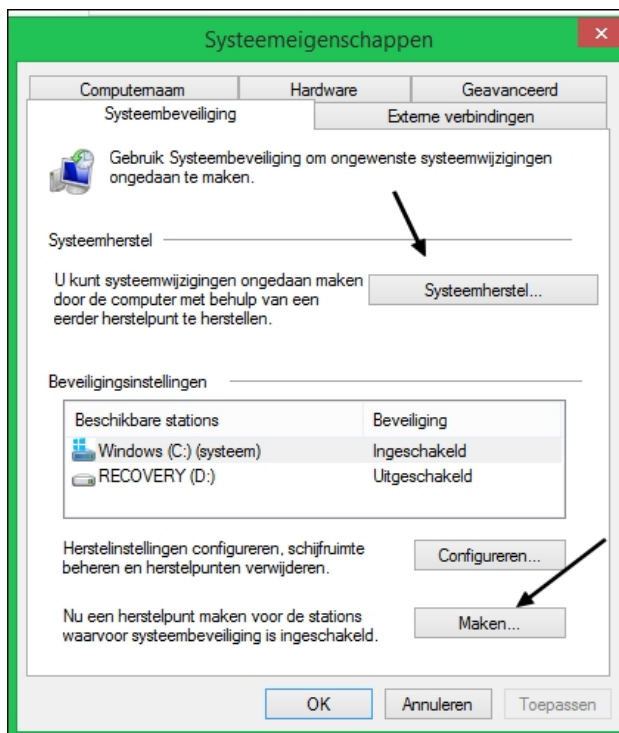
Systeemeigenschappen

Computernaam | Hardware | Geavanceerd
Systeembeveiliging | Externe verbindingen

Gebruik Systeembeveiliging om ongewenste systeemwijzigingen ongedaan te maken.

Systeemherstel

U kunt systeemwijzigingen ongedaan maken door de computer met behulp van een eerder herstelpunt te herstellen.

Systeemherstel...

Beveiligingsinstellingen

| Beschikbare stations | Beveiliging |
|---|---|
| Windows (C:) (systeem) | Ingeschakeld |
| RECOVERY (D:) | Uitgeschakeld |

Herstelinstellingen configureren, schijfruimte beheren en herstelpunten verwijderen.

Configureren...

Nu een herstelpunt maken voor de stations waarvoor systeembeveiliging is ingeschakeld.

Maken...

OK | Annuleren | Toepassen